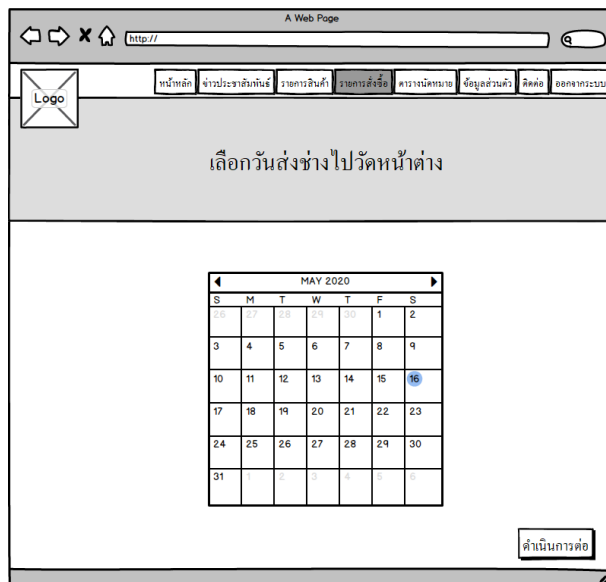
A Web Page

http://

Logo

หน้าหลัก | ข่าวประชาสัมพันธ์ | รายการสินค้า | รายการสั่งซื้อ | ตารางนัดหมาย | ข้อมูลส่วนตัว | ติดต่อ | ออกจากระบบ

เลือกวันส่งช่างไปวัดหน้าต่าง

MAY 2020

| S | M | T | W | T | F | S |
|---|---|---|---|---|---|---|
| 26 | 27 | 28 | 29 | 30 | 1 | 2 |
| 3 | 4 | 5 | 6 | 7 | 8 | 9 |
| 10 | 11 | 12 | 13 | 14 | 15 | 16 |
| 17 | 18 | 19 | 20 | 21 | 22 | 23 |
| 24 | 25 | 26 | 27 | 28 | 29 | 30 |
| 31 | 1 | 2 | 3 | 4 | 5 | 6 |

ดำเนินการต่อ